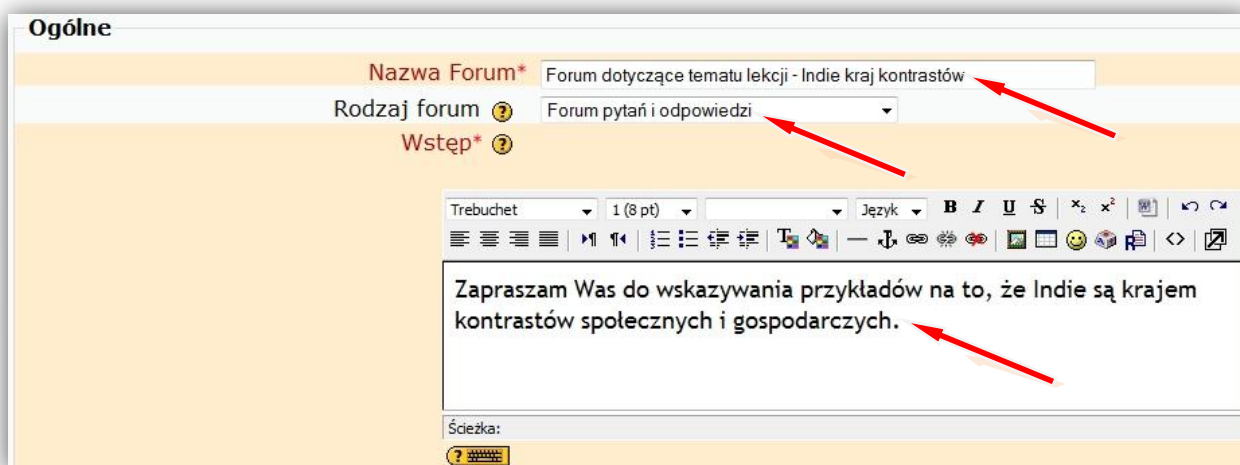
Ogólne

Nazwa Forum* Forum dotyczące tematu lekcji - Indie kraj kontrastów

Rodzaj forum Forum pytań i odpowiedzi

Wstęp*

Trebuchet 1 (8 pt) Język B I U S $x_2$ $x^2$

Zapraszam Was do wskazywania przykładów na to, że Indie są krajem kontrastów społecznych i gospodarczych.

Ścieżka: